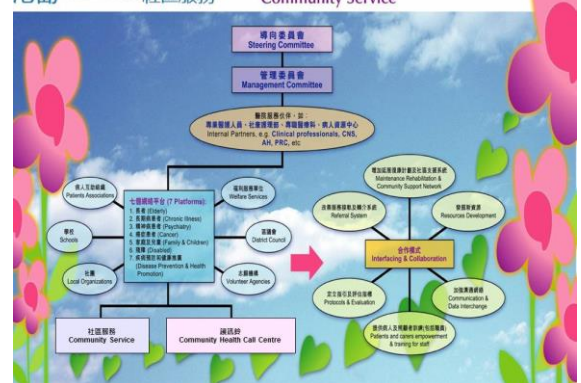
社區服務 Community Service

導向委員會
Steering Committee

管理委員會
Management Committee

醫院服務伙伴，如：
專業醫護人員、社康護理部、專職醫療科、病人資源中心
Internal Partners, e.g. Clinical professionals, CNS, AH, PRC, etc

病人互助組織
Patients Associations

福利服務單位
Welfare Services

七個網絡平台 (7 Platforms):
1. 長者 (Elderly)
2. 長期病患者 (Chronic Illness)
3. 精神病患者 (Psychiatry)
4. 癌症患者 (Cancer)
5. 家庭及兒童 (Family & Children)
6. 殘障 (Disabled)
7. 疾病預防和健康推廣 (Disease Prevention & Health Promotion)

學校
Schools

區議會
District Council

社團
Local Organizations

志願機構
Volunteer Agencies

社區服務
Community Service

議訊師
Community Health Call Centre

建立社區復康支援系統
Maintenance Rehabilitation & Community Support Network

改善服務轉介機制
Referral System

發掘社區資源
Resources Development

合作模式
Interfacing & Collaboration

定立指引及評估
Protocols & Evaluation

加強溝通網絡
Communication & Data Interchange

提供病人及照顧者訓練(包括職員)
Patients and carers empowerment & training for staff